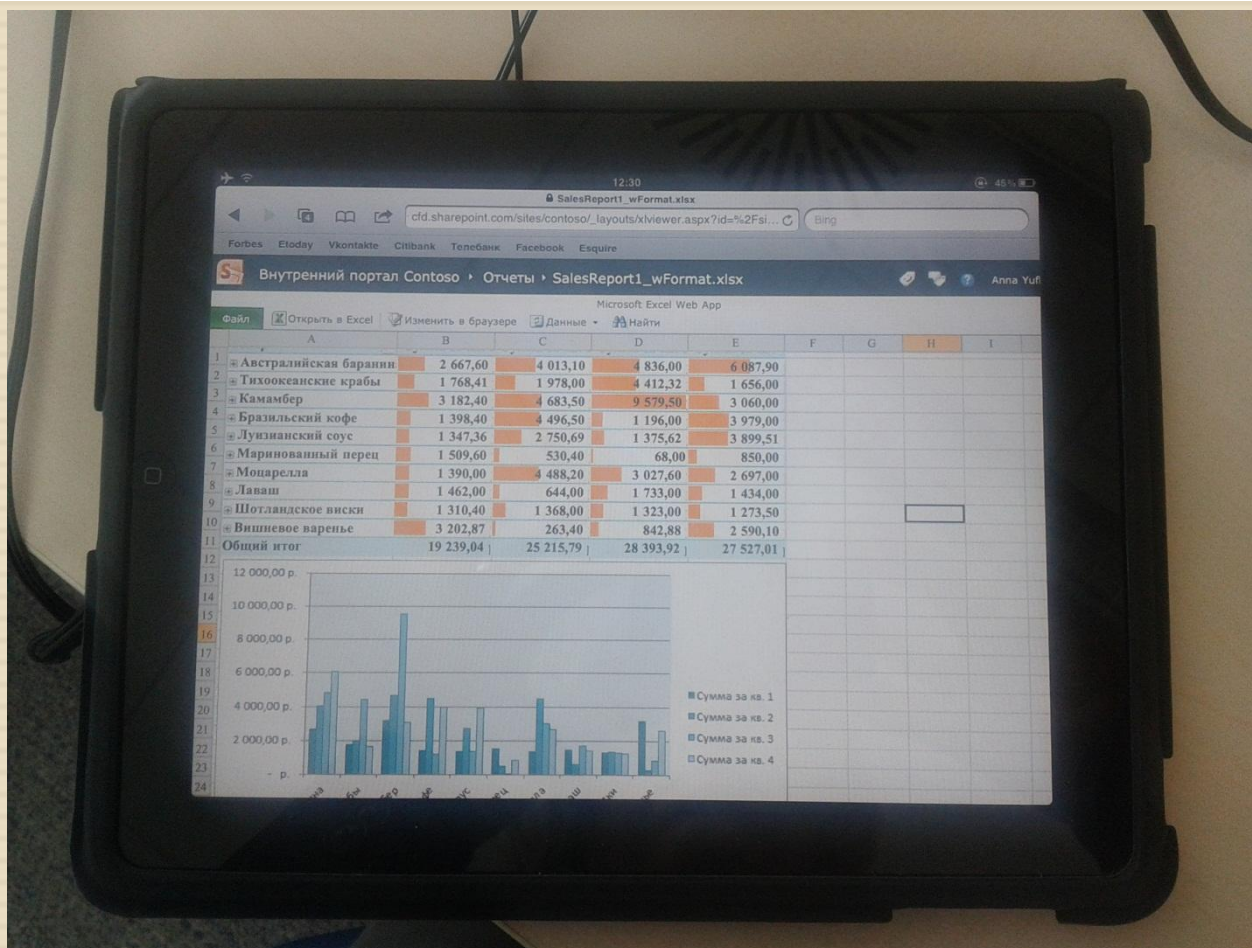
12:30
45%
SalesReport1_wFormat.xlsx
cfd.sharepoint.com/sites/contoso/_layouts/xlviewer.aspx?id=%2Fsi...
Bing
Forbes Etoday Vkontakte Citibank Телебанк Facebook Esquire
Внутренний портал Contoso › Отчеты › SalesReport1_wFormat.xlsx
Anna Yuf
Microsoft Excel Web App
Файл Открыть в Excel Изменить в браузере Данные Найти

| | A | B | C | D | E | F | G | H | I |
|---|---|---|---|---|---|---|---|---|---|
| 1 | Австралийская баранин | 2 667,60 | 4 013,10 | 4 836,00 | 6 087,90 | | | | |
| 2 | Тихоокеанские крабы | 1 768,41 | 1 978,00 | 4 412,32 | 1 656,00 | | | | |
| 3 | Камамбер | 3 182,40 | 4 683,50 | 9 579,50 | 3 060,00 | | | | |
| 4 | Бразильский кофе | 1 398,40 | 4 496,50 | 1 196,00 | 3 979,00 | | | | |
| 5 | Луизианский соус | 1 347,36 | 2 750,69 | 1 375,62 | 3 899,51 | | | | |
| 6 | Маринованный перец | 1 509,60 | 530,40 | 68,00 | 850,00 | | | | |
| 7 | Моцарелла | 1 390,00 | 4 488,20 | 3 027,60 | 2 697,00 | | | | |
| 8 | Лаваш | 1 462,00 | 644,00 | 1 733,00 | 1 434,00 | | | | |
| 9 | Шотландское виски | 1 310,40 | 1 368,00 | 1 323,00 | 1 273,50 | | | | |
| 10 | Вишневое варенье | 3 202,87 | 263,40 | 842,88 | 2 590,10 | | | | |
| 11 | Общий итог | 19 239,04 | 25 215,79 | 28 393,92 | 27 527,01 | | | | |

12 000,00 р.
10 000,00 р.
8 000,00 р.
6 000,00 р.
4 000,00 р.
2 000,00 р.
- р.
Сумма за кв. 1
Сумма за кв. 2
Сумма за кв. 3
Сумма за кв. 4